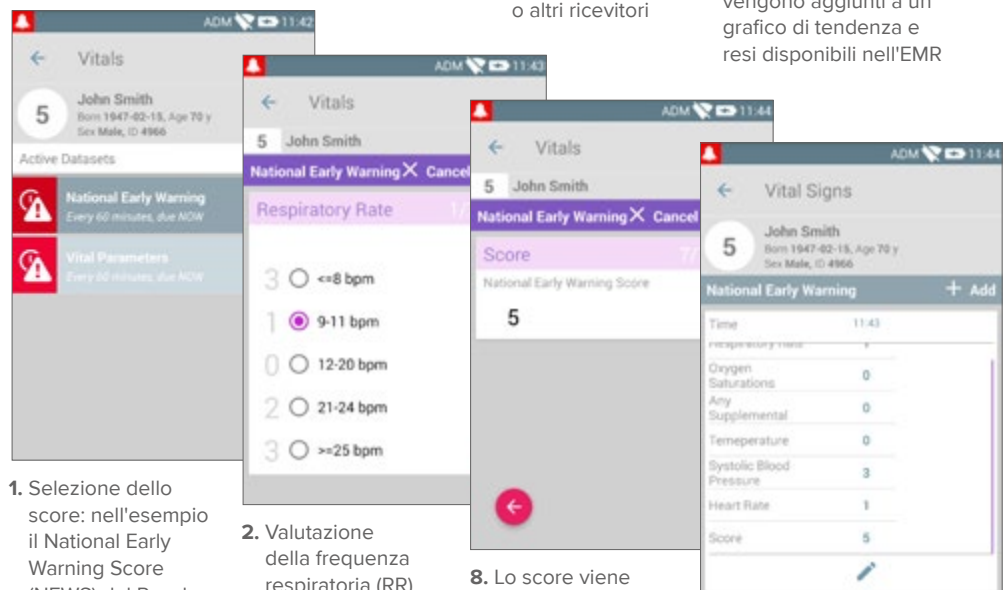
o altri ricevitori

vengono aggiunti a un grafico di tendenza e resi disponibili nell'EMR

ADM 11:42

Vitals

5 John Smith
Born 1947-02-15, Age 70 y
Sex Male, ID 4966

Active Datasets

National Early Warning
Every 60 minutes, due NOW

Vital Parameters
Every 60 minutes, due NOW

1. Selezione dello score: nell'esempio il National Early Warning Score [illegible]

ADM 11:43

Vitals

5 John Smith

National Early Warning ✕ Cancel

Respiratory Rate

3 <=8 bpm
1 9-11 bpm
0 12-20 bpm
2 21-24 bpm
3 >=25 bpm

2. Valutazione della frequenza respiratoria (RR)

ADM 11:44

Vitals

5 John Smith

National Early Warning ✕ Cancel

Score

National Early Warning Score

5

8. Lo score viene

ADM 11:44

Vital Signs

5 John Smith
Born 1947-02-15, Age 70 y
Sex Male, ID 4966

National Early Warning + Add

| Time | 11:43 |
|---|---|
| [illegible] | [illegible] |
| Oxygen Saturations | 0 |
| Any Supplemental | 0 |
| Temeperature | 0 |
| Systolic Blood Pressure | 3 |
| Heart Rate | 1 |
| Score | 5 |